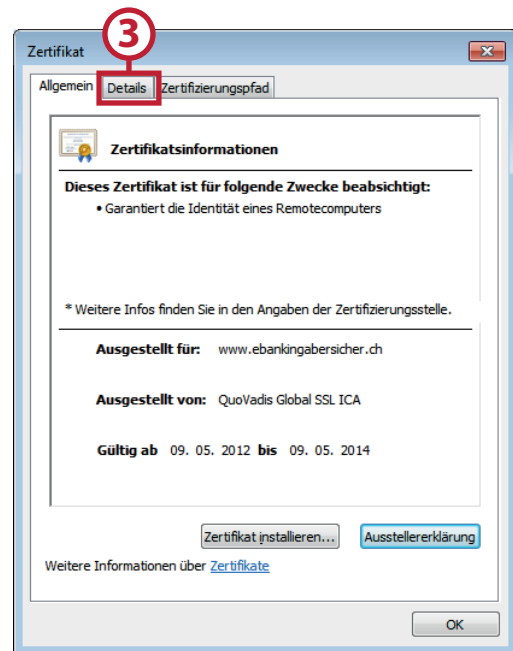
3

Zertifikat

Allgemein | Details | Zertifizierungspfad

Zertifikatsinformationen

Dieses Zertifikat ist für folgende Zwecke beabsichtigt:

• Garantiert die Identität eines Remotecomputers

* Weitere Infos finden Sie in den Angaben der Zertifizierungsstelle.

Ausgestellt für: www.ebankingabersicher.ch

Ausgestellt von: QuoVadis Global SSL ICA

Gültig ab 09. 05. 2012 bis 09. 05. 2014

Zertifikat installieren... | Ausstellererklärung

Weitere Informationen über Zertifikate

OK